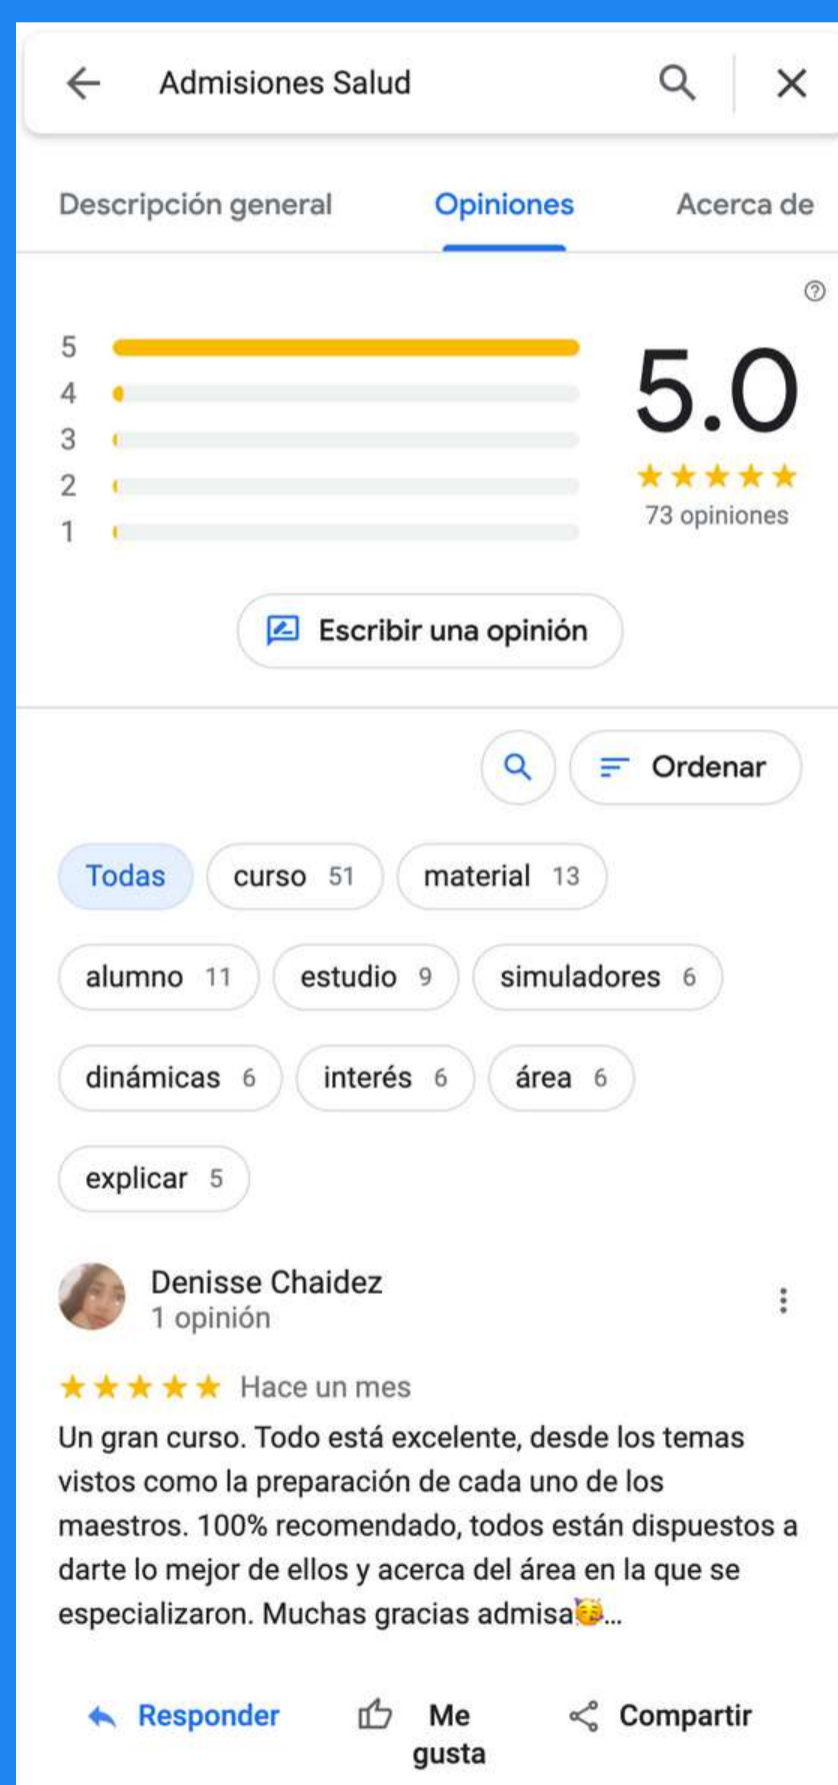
Admisiones Salud

Descripción general Opiniones Acerca de

5
4
3
2
1

5.0
★★★★★
73 opiniones

Escribir una opinión

Ordenar

Todas curso 51 material 13
alumno 11 estudio 9 simuladores 6
dinámicas 6 interés 6 área 6
explicar 5

Denisse Chaidez
1 opinión

★★★★★ Hace un mes

Un gran curso. Todo está excelente, desde los temas vistos como la preparación de cada uno de los maestros. 100% recomendado, todos están dispuestos a darte lo mejor de ellos y acerca del área en la que se especializaron. Muchas gracias admisa🥳...

Responder Me gusta Compartir